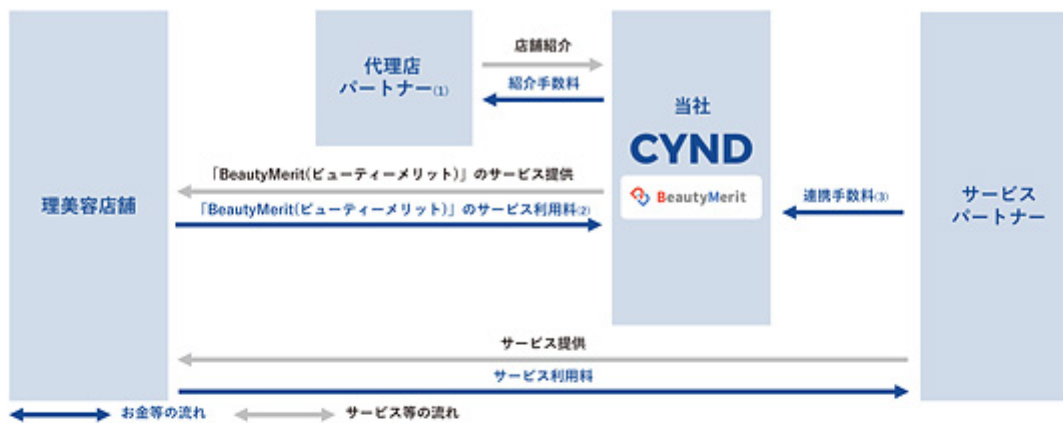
代理店
パートナー(1)

店舗紹介
紹介手数料

当社
CYND
BeautyMerit

理美容店舗

「BeautyMerit(ビューティーメリット)」のサービス提供
「BeautyMerit(ビューティーメリット)」のサービス利用料(2)

連携手数料(3)

サービス
パートナー

サービス提供
サービス利用料

お金等の流れ
サービス等の流れ